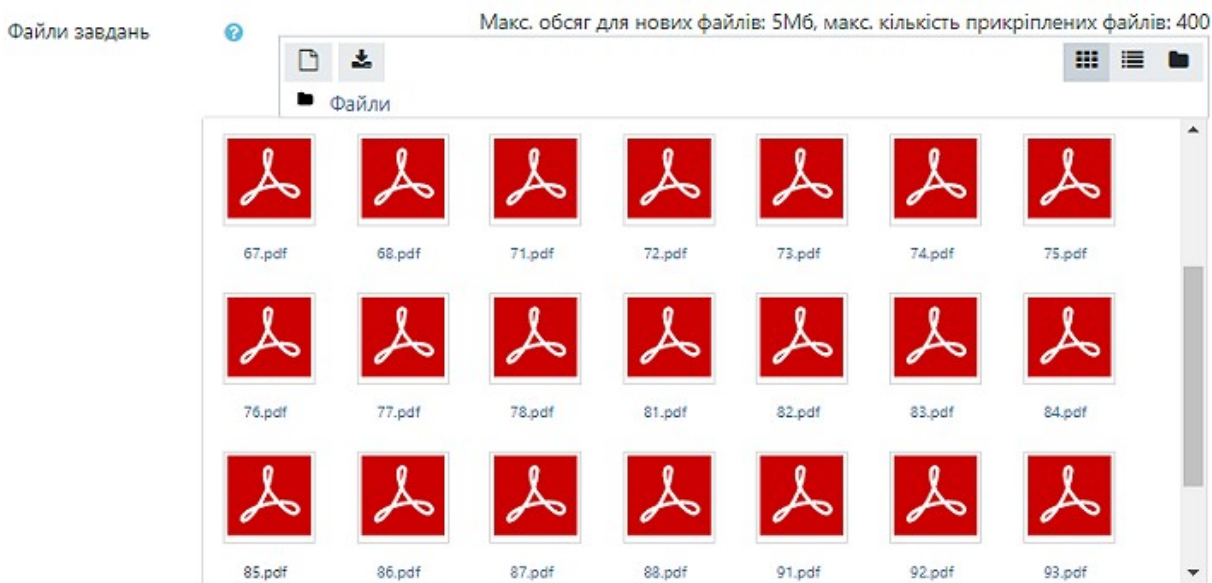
Файли завдань

Макс. обсяг для нових файлів: 5Мб, макс. кількість прикріплених файлів: 400

Файли

67.pdf 68.pdf 71.pdf 72.pdf 73.pdf 74.pdf 75.pdf

76.pdf 77.pdf 78.pdf 81.pdf 82.pdf 83.pdf 84.pdf

85.pdf 86.pdf 87.pdf 88.pdf 91.pdf 92.pdf 93.pdf